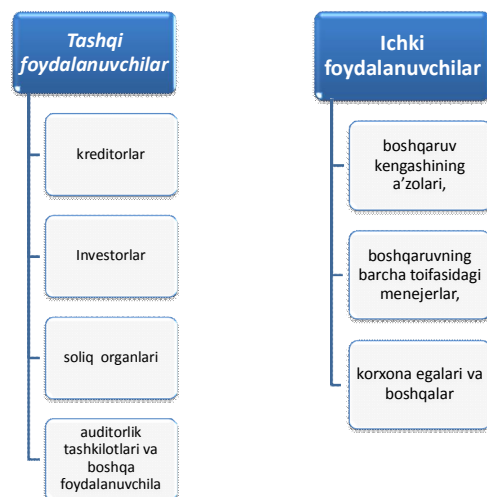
Tashqi foydalanuvchilar

kreditorlar

Investorlar

soliq organlari

auditorlik tashkilotlari va boshqa foydalanuvchila

Ichki foydalanuvchilar

boshqaruv kengashining a'zolari,

boshqaruvning barcha toifasidagi menejerlar,

korxona egalari va boshqalar